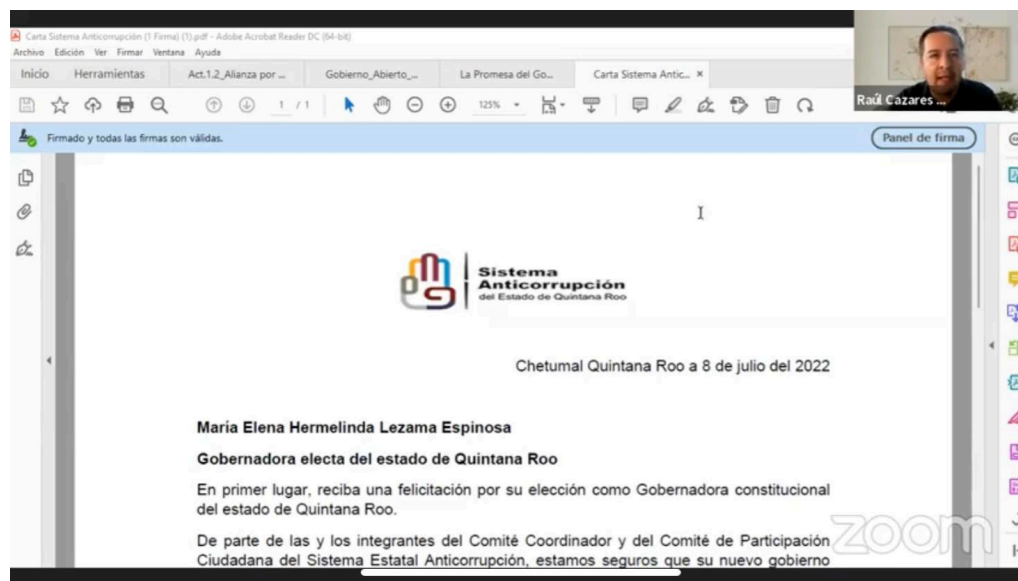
Carta Sistema Anticorrupción (1 Firma) (1).pdf - Adobe Acrobat Reader DC (64-bit)
Archivo Edición Ver Firmar Ventana Ayuda
Inicio Herramientas Act.1.2_Alianza por ... Gobierno_Abierto_... La Promesa del Go... Carta Sistema Antic... ×
1 / 1 125%
Raúl Cazares ...
Firmado y todas las firmas son válidas.
Panel de firma

Sistema Anticorrupción del Estado de Quintana Roo

Chetumal Quintana Roo a 8 de julio del 2022

María Elena Hermelinda Lezama Espinosa

Gobernadora electa del estado de Quintana Roo

En primer lugar, reciba una felicitación por su elección como Gobernadora constitucional del estado de Quintana Roo.

De parte de las y los integrantes del Comité Coordinador y del Comité de Participación Ciudadana del Sistema Estatal Anticorrupción, estamos seguros que su nuevo gobierno

zoom